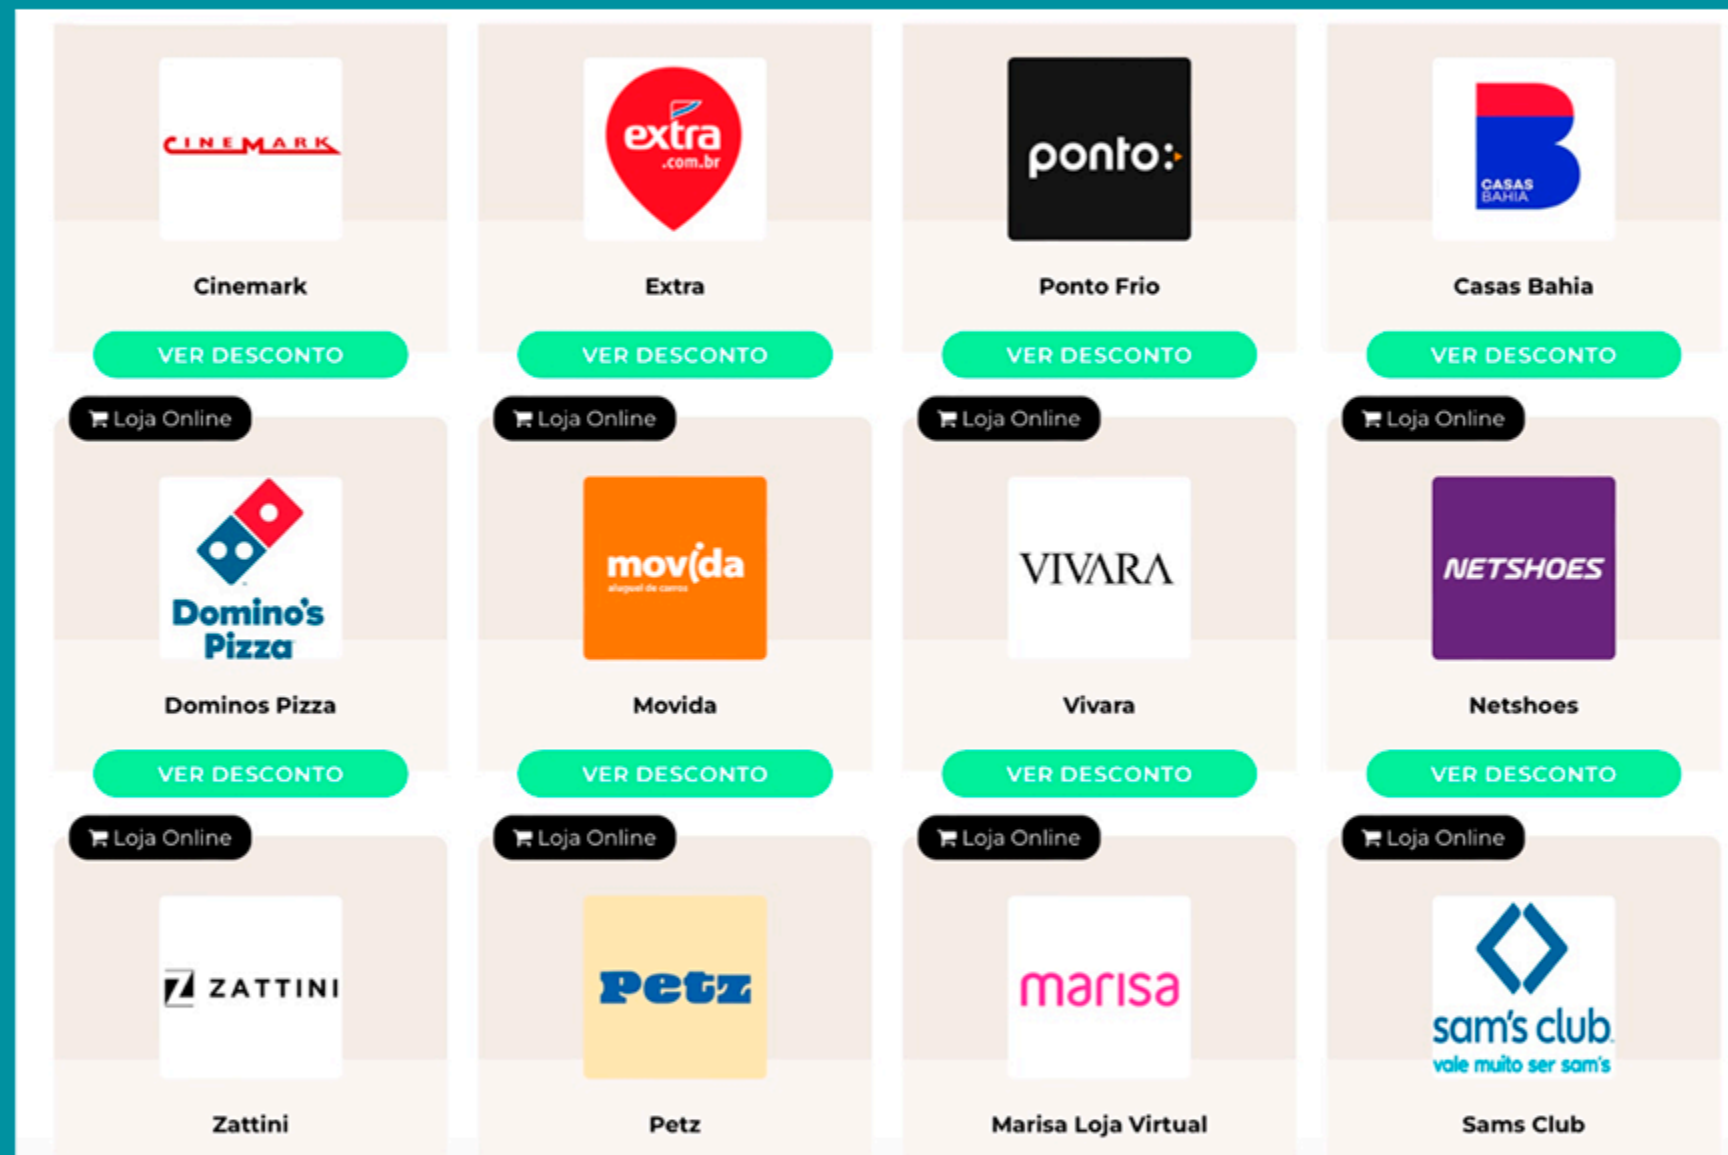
CINEMARK
Cinemark
VER DESCONTO

extra .com.br
Extra
VER DESCONTO

ponto
Ponto Frio
VER DESCONTO

CASAS BAHIA
Casas Bahia
VER DESCONTO

Loja Online
Domino's Pizza
Dominos Pizza
VER DESCONTO

Loja Online
movida
aluguel de carros
Movida
VER DESCONTO

Loja Online
VIVARA
Vivara
VER DESCONTO

Loja Online
NETSHOES
Netshoes
VER DESCONTO

Loja Online
ZATTINI
Zattini

Loja Online
Petz
Petz

Loja Online
marisa
Marisa Loja Virtual

Loja Online
sam's club
vale muito ser sam's
Sams Club